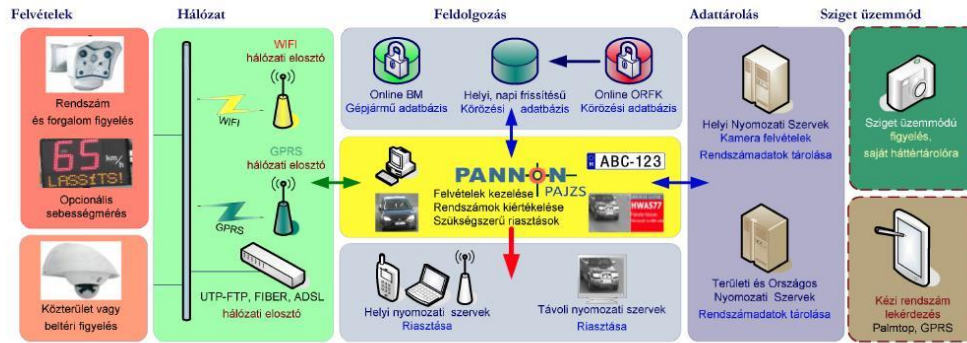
Felvételek

Rendszám és forgalom figyelés

65 km/h LASSÍTS!

Opcionális sebességmérés

Közterület vagy beltéri figyelés

Hálózat

WIFI hálózati elosztó

WIFI

GPRS hálózati elosztó

GPRS

UTP-FTP, FIBER, ADSL hálózati elosztó

Feldolgozás

Online BM Gépjármű adatbázis

Helyi, napi frissítésű Körözési adatbázis

Online ORFK Körözési adatbázis

PANNON PAJZS

ABC-123

Felvételek kezelése
Rendszámok kiértékelése
Szükségszerű riasztások

HWA577

Helyi nyomozati szervek Riasztása

Távoli nyomozati szervek Riasztása

Adattárolás

Helyi Nyomozati Szervek Kamera felvételek Rendszámadatok tárolása

Területi és Országos Nyomozati Szervek Rendszámadatok tárolása

Sziget üzemmód

Sziget üzemmódú figyelés, saját háttértárolóra

Kézi rendszám lekérdezés Palmtop, GPRS